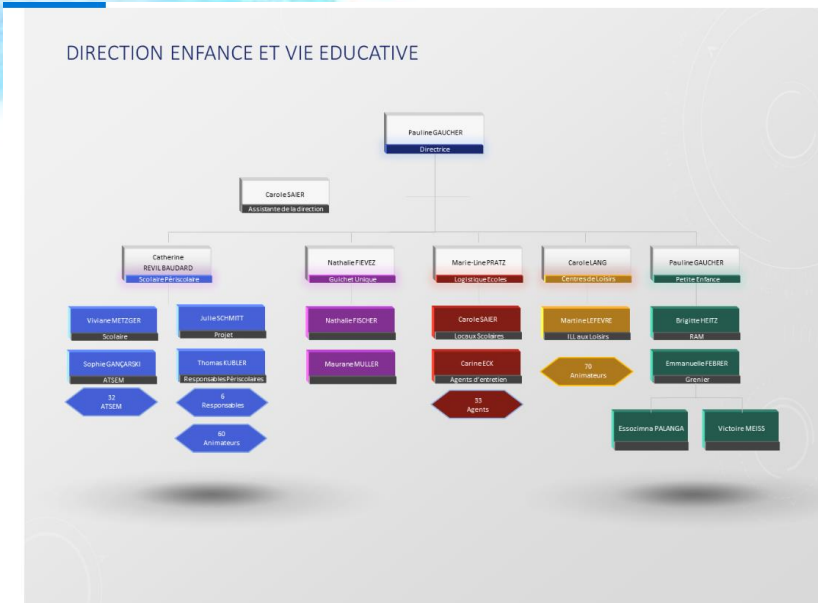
DIRECTION ENFANCE ET VIE EDUCATIVE

Pauline GAUCHER
Directrice

Carole SAIER
Assistante de la direction

Catherine REVIL BAUDARD
Scolaire Périscolaire

Nathalie FIEVEZ
Guichet Unique

Marie-Line PRATZ
Logistique Ecoles

Carole LANG
Centres de Loisirs

Pauline GAUCHER
Petite Enfance

Viviane METZGER
Scolaire

Julie SCHMITT
Projet

Sophie GANÇARSKI
ATSEM

Thomas KUBLER
Responsables Périscolaires

32
ATSEM

6
Responsables

60
Animateurs

Nathalie FISCHER

Maurane MULLER

Carole SAIER
Locaux Scolaires

Carine ECK
Agents d'entretien

33
Agents

Martine LEFEVRE
ILL aux Loisirs

70
Animateurs

Brigitte HEITZ
RAM

Emmanuelle FEBRER
Grenier

Essozimna PALANGA

Victoire MEISS